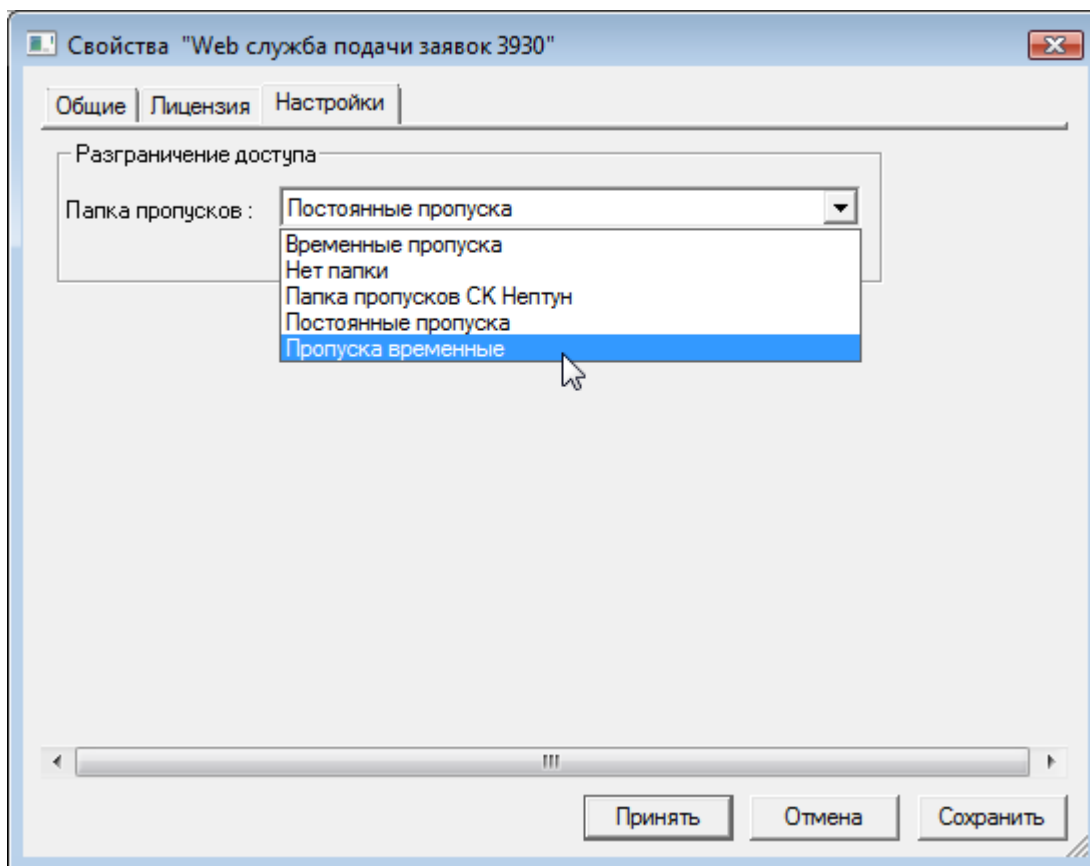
Свойства "Web служба подачи заявок 3930"

Общие | Лицензия | Настройки

Разграничение доступа

Папка пропусков : Постоянные пропуска

Временные пропуска
Нет папки
Папка пропусков СК Нептун
Постоянные пропуска
Пропуска временные

Принять | Отмена | Сохранить